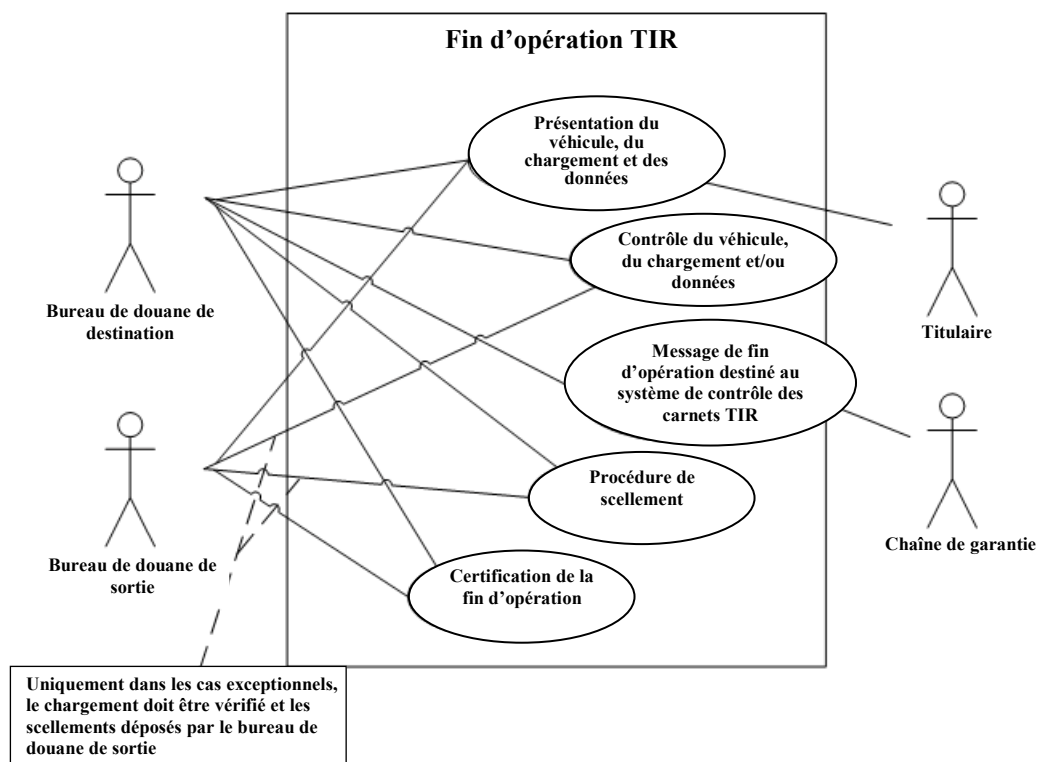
Fin d'opération TIR

Présentation du véhicule, du chargement et des données

Contrôle du véhicule, du chargement et/ou données

Message de fin d'opération destiné au système de contrôle des carnets TIR

Procédure de scellement

Certification de la fin d'opération

Bureau de douane de destination

Bureau de douane de sortie

Titulaire

Chaîne de garantie

Uniquement dans les cas exceptionnels, le chargement doit être vérifié et les scellements déposés par le bureau de douane de sortie